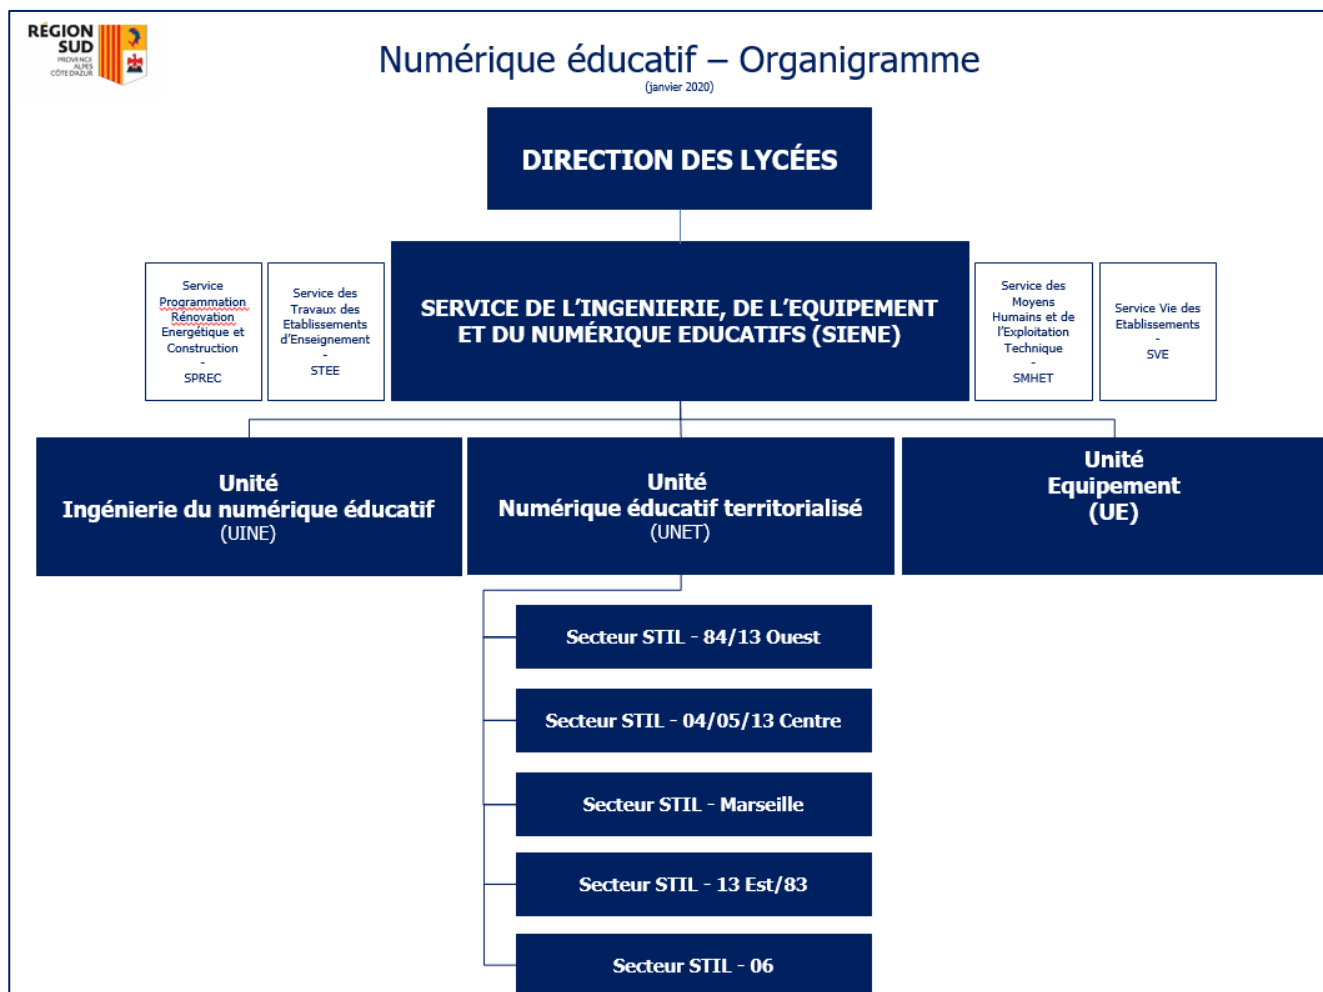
RÉGION SUD
PROVENCE ALPES CÔTE D'AZUR

Numérique éducatif – Organigramme
(janvier 2020)

DIRECTION DES LYCÉES

Service Programmation Rénovation Energétique et Construction
-
SPREC

Service des Travaux des Etablissements d'Enseignement
-
STEE

SERVICE DE L'INGENIERIE, DE L'EQUIPEMENT ET DU NUMÉRIQUE EDUCATIFS (SIENE)

Service des Moyens Humains et de l'Exploitation Technique
-
SMHET

Service Vie des Etablissements
-
SVE

Unité
Ingénierie du numérique éducatif
(UINE)

Unité
Numérique éducatif territorialisé
(UNET)

Unité
Equipement
(UE)

Secteur STIL - 84/13 Ouest

Secteur STIL - 04/05/13 Centre

Secteur STIL - Marseille

Secteur STIL - 13 Est/83

Secteur STIL - 06